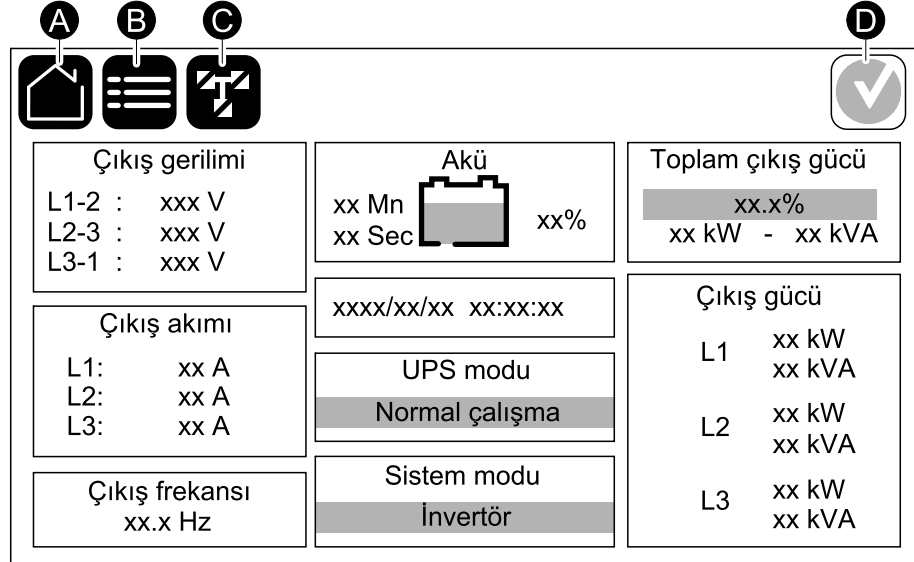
A B C D

Çıkış gerilimi
L1-2 : xxx V
L2-3 : xxx V
L3-1 : xxx V

Akü
xx Mn
xx Sec
xx%

Toplam çıkış gücü
xx.x%
xx kW - xx kVA

xxxx/xx/xx xx:xx:xx

Çıkış akımı
L1: xx A
L2: xx A
L3: xx A

UPS modu
Normal çalışma

Çıkış gücü
L1 xx kW
xx kVA
L2 xx kW
xx kVA
L3 xx kW
xx kVA

Çıkış frekansı
xx.x Hz

Sistem modu
İnvertör